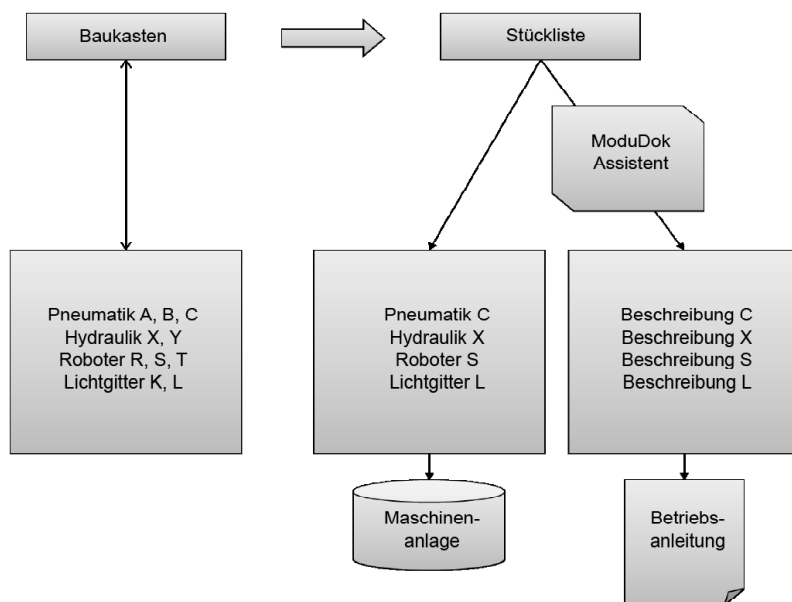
Baukasten

Stückliste

ModuDok Assistent

Pneumatik A, B, C
Hydraulik X, Y
Roboter R, S, T
Lichtgitter K, L

Pneumatik C
Hydraulik X
Roboter S
Lichtgitter L

Beschreibung C
Beschreibung X
Beschreibung S
Beschreibung L

Maschinenanlage

Betriebsanleitung